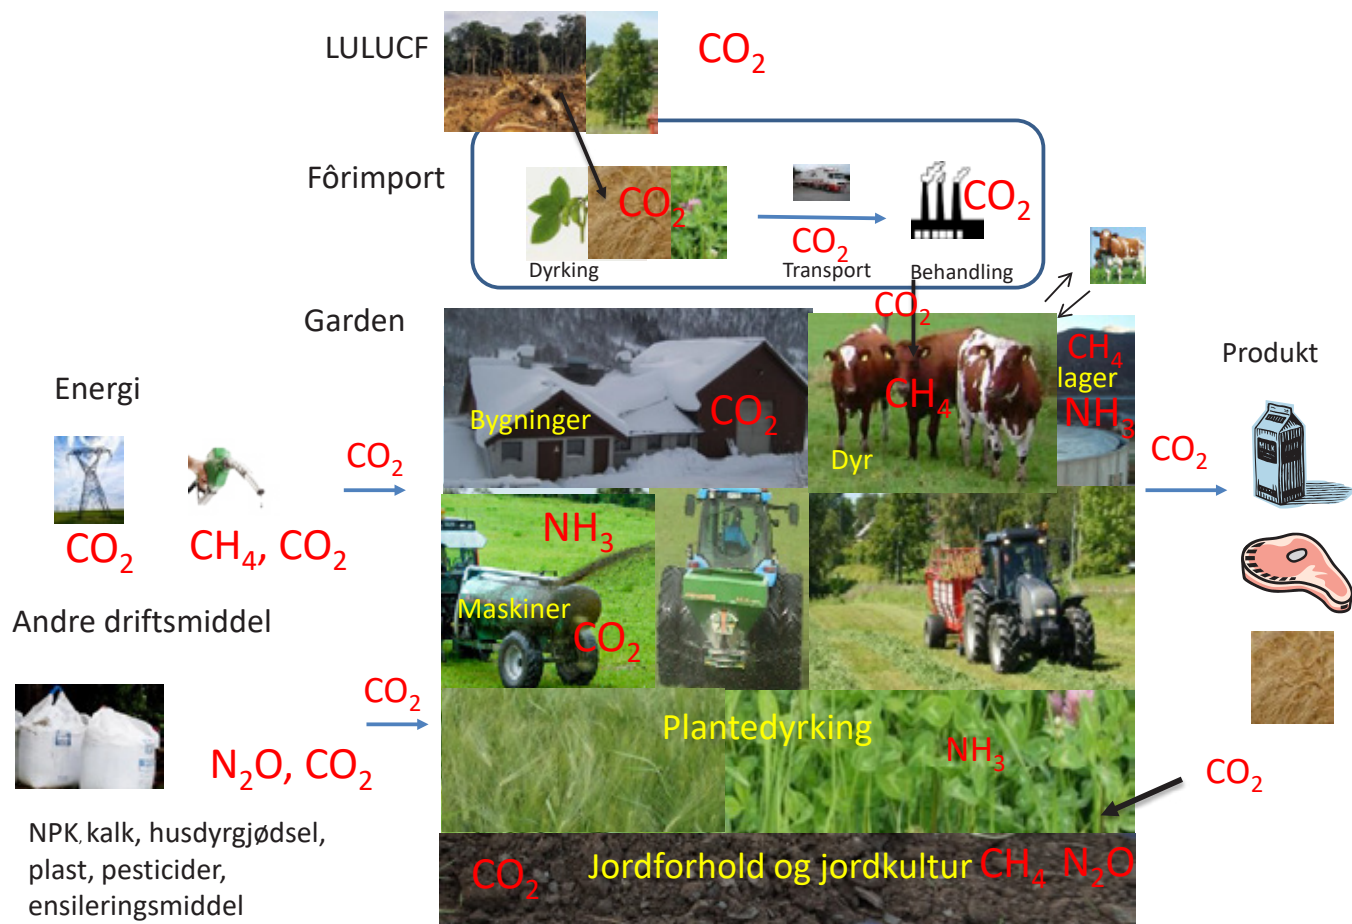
LULUCF

$CO_2$

Fôrimport

$CO_2$

Dyrking

$CO_2$

Transport

$CO_2$

Behandling

Garden

$CO_2$

Produkt

Energi

Bygninger

$CO_2$

$CH_4$

Dyr

$CH_4$

lager

$NH_3$

$CO_2$

$CO_2$

$CO_2$

$CH_4$, $CO_2$

$NH_3$

Maskiner

$CO_2$

Andre driftsmiddel

$CO_2$

$N_2O$, $CO_2$

Plantedyrking

$NH_3$

$CO_2$

NPK, kalk, husdyrgjødsel, plast, pesticider, ensileringsmiddel

$CO_2$

Jordforhold og jordkultur $CH_4$ $N_2O$